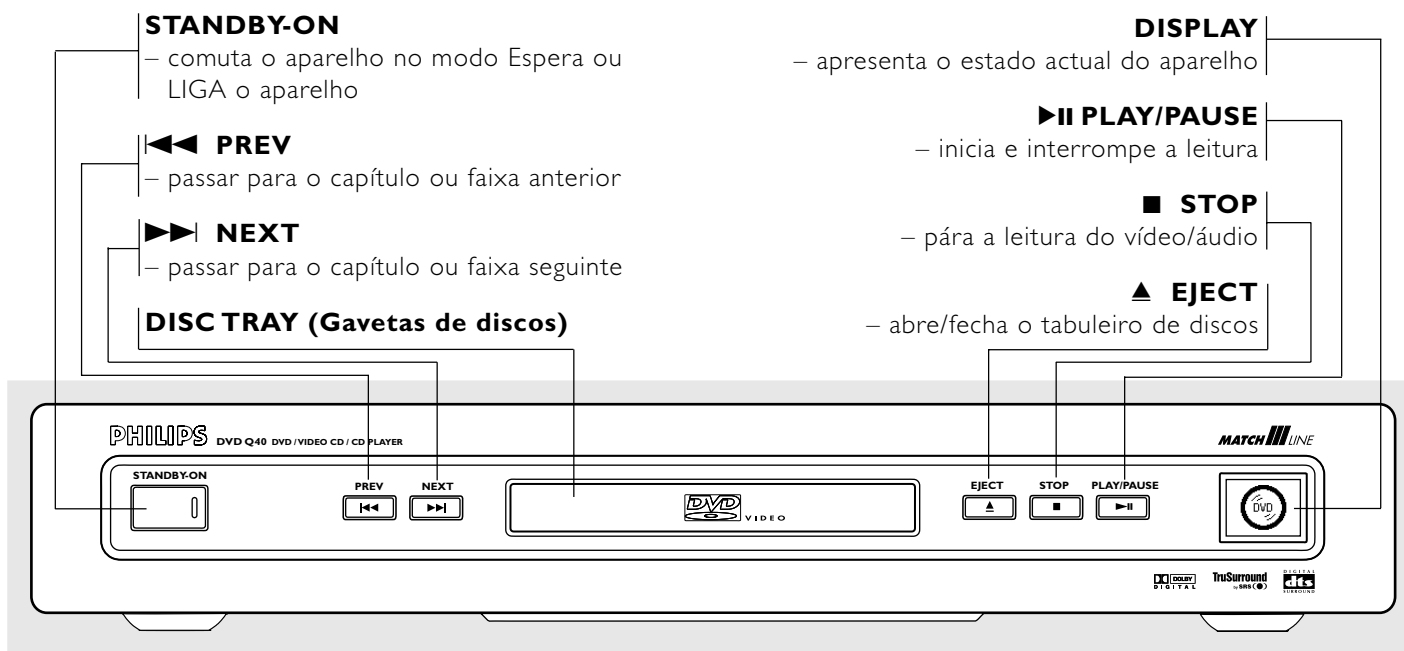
**STANDBY-ON**
– comuta o aparelho no modo Espera ou LIGA o aparelho

**⏮ PREV**
– passar para o capítulo ou faixa anterior

**⏭ NEXT**
– passar para o capítulo ou faixa seguinte

**DISC TRAY (Gavetas de discos)**

**DISPLAY**
– apresenta o estado actual do aparelho

**▶II PLAY/PAUSE**
– inicia e interrompe a leitura

**■ STOP**
– pára a leitura do vídeo/áudio

**▲ EJECT**
– abre/fecha o tabuleiro de discos

PHILIPS DVD Q40 DVD / VIDEO CD / CD PLAYER

MATCH LINE

STANDBY-ON

PREV

NEXT

DVD VIDEO

EJECT

STOP

PLAY/PAUSE

DVD

DOLBY DIGITAL

TruSurround by SRS

DIGITAL dts SURROUND